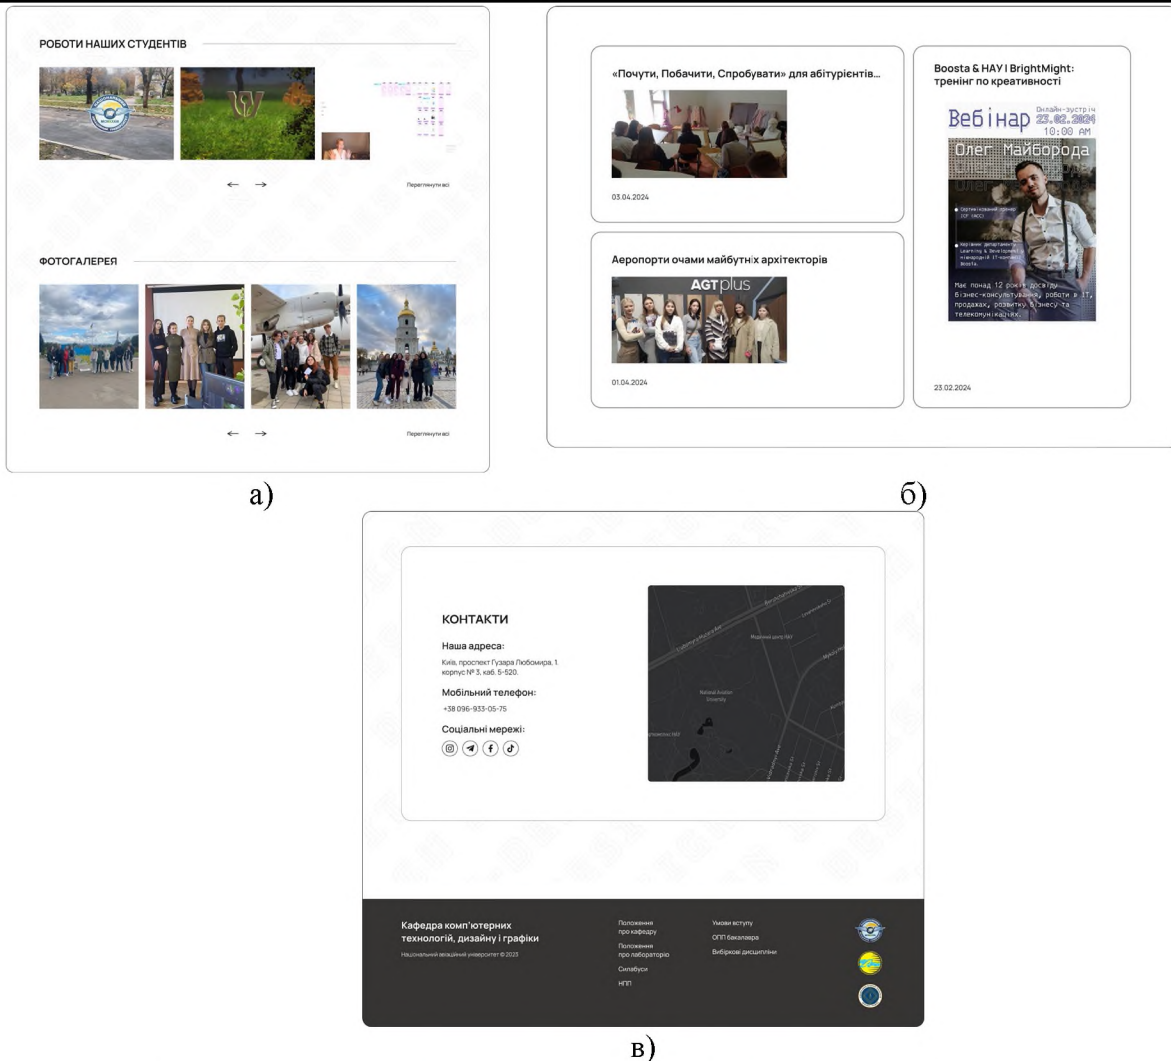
РОБОТИ НАШИХ СТУДЕНТІВ

← →

Переглянути всі

ФОТОГАЛЕРЕЯ

← →

Переглянути всі

а)

«Почути, Побачити, Спробувати» для абітурієнтів...

03.04.2024

Аеропорти очами майбутніх архітекторів

AGTplus

01.04.2024

Boosta & НАУ | BrightMight: тренінг по креативності

Вебінар Онлайн-зустріч 23.02.2024 10:00 AM

Олег Майборода

Має понад 12 років досвіду бізнес-консультування, роботи в ІТ, продажах, розвитку бізнесу та телекомунікаціях.

23.02.2024

б)

КОНТАКТИ

Наша адреса:

Київ, проспект Гузара Любомира, 1, корпус № 3, каб. 5-520.

Мобільний телефон:

+38 096-933-05-75

Соціальні мережі:

Кафедра комп'ютерних технологій, дизайну і графіки

Національний авіаційний університет © 2023

Положення про кафедру

Положення про лабораторію

Силабуси

НПП

Умови вступу

ОПП бакалавра

Вибіркові дисципліни

в)